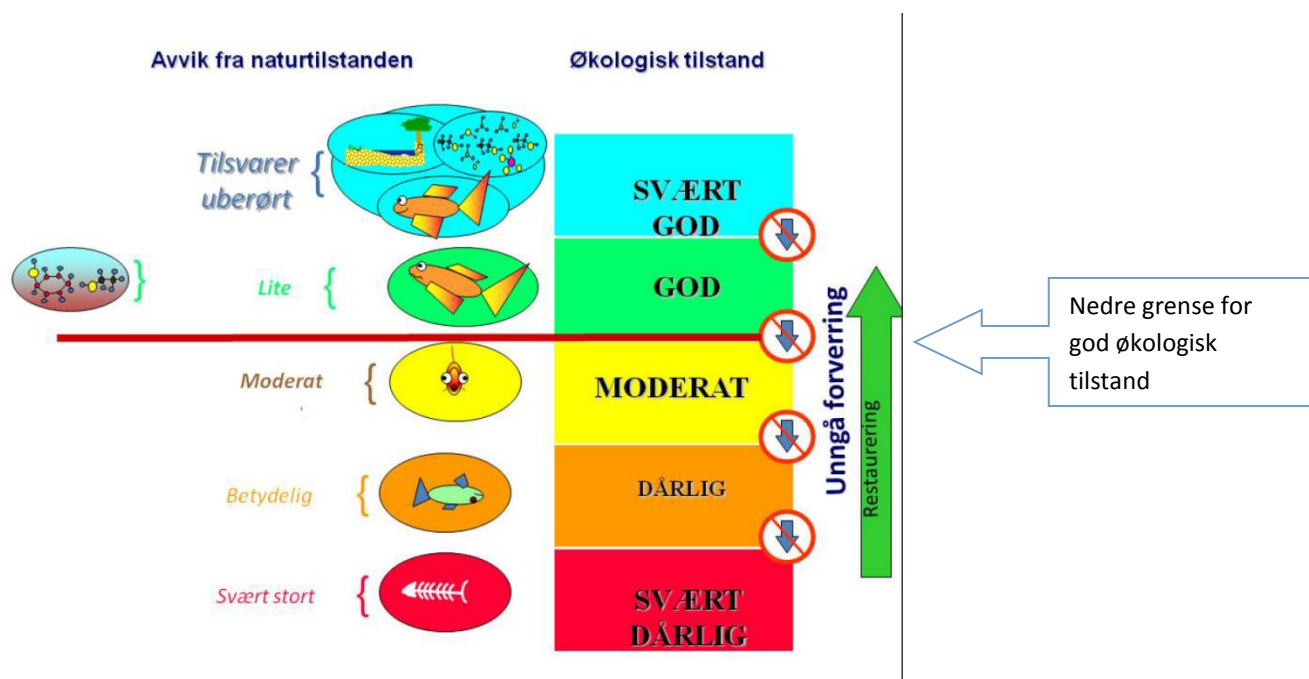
Avvik fra naturtilstanden

Økologisk tilstand

Tilsvarer uberørt

SVÆRT GOD

Lite

GOD

Moderat

MODERAT

Betydelig

DÅRLIG

Svært stort

SVÆRT DÅRLIG

Unngå forverring

Restaurering

Nedre grense for god økologisk tilstand